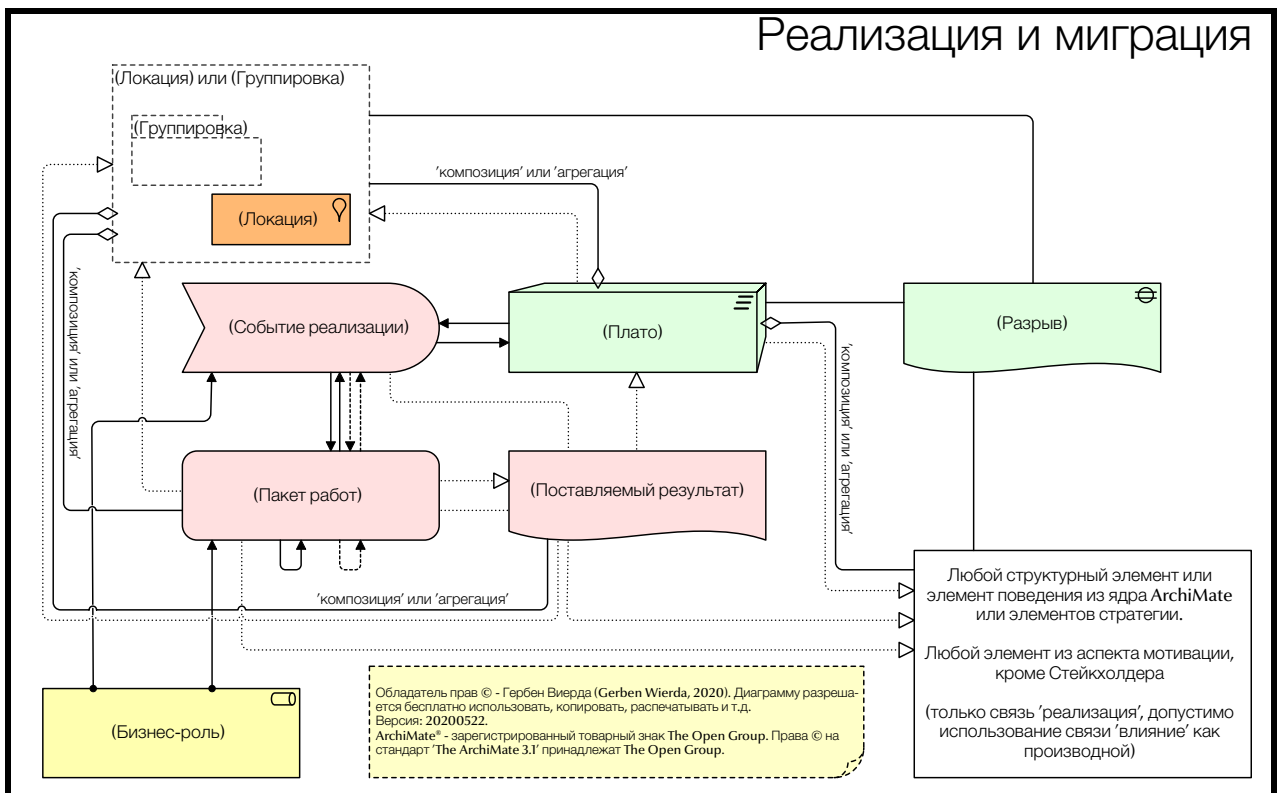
Реализация и миграция

(Локация) или (Группировка)

(Группировка)

(Локация)

'композиция' или 'агрегация'

(Событие реализации)

(Плато)

(Разрыв)

'композиция' или 'агрегация'

'композиция' или 'агрегация'

(Пакет работ)

(Поставляемый результат)

'композиция' или 'агрегация'

Любой структурный элемент или элемент поведения из ядра ArchiMate или элементов стратегии.

Любой элемент из аспекта мотивации, кроме Стейкхолдера

(только связь 'реализация', допустимо использование связи 'влияние' как производной)

(Бизнес-роль)

Обладатель прав © - Гербен Вирда (Gerben Wierda, 2020). Диаграмму разрешается бесплатно использовать, копировать, распечатывать и т.д.
Версия: 20200522.
ArchiMate® - зарегистрированный товарный знак The Open Group. Права © на стандарт 'The ArchiMate 3.1' принадлежат The Open Group.